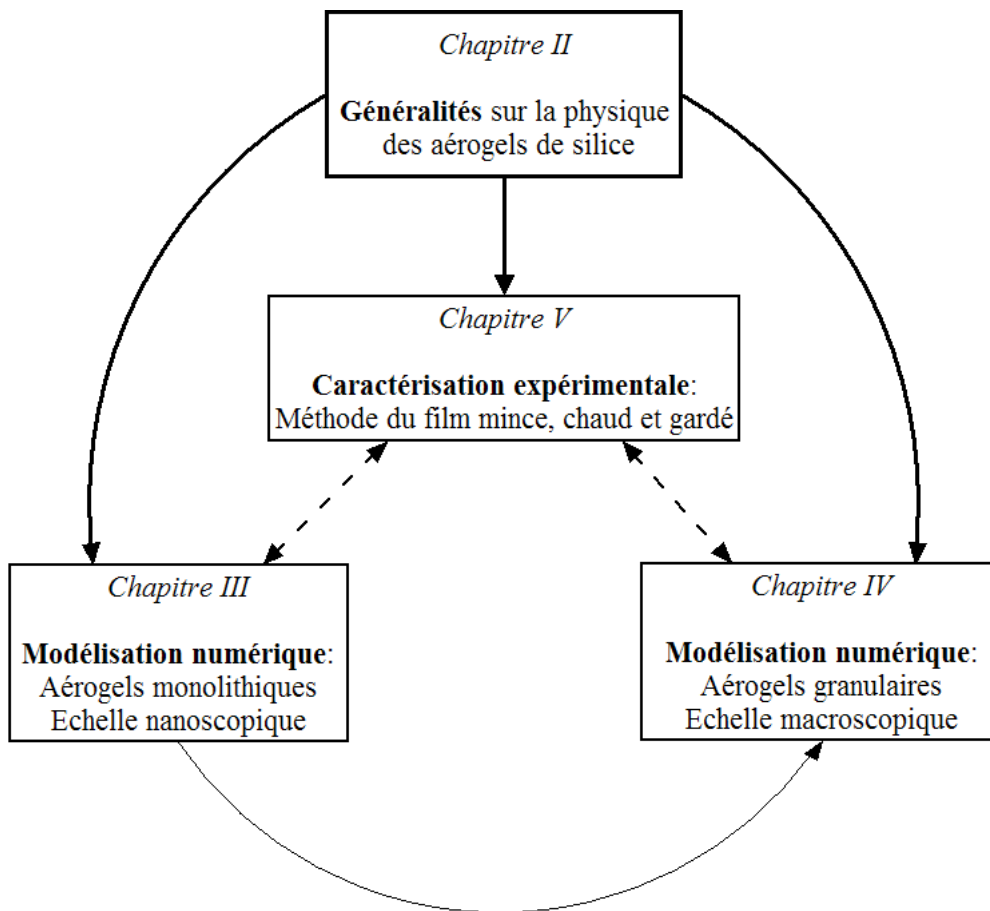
Chapitre II

Généralités sur la physique des aérogels de silice

Chapitre V

Caractérisation expérimentale: Méthode du film mince, chaud et gardé

Chapitre III

Modélisation numérique: Aérogels monolithiques Echelle nanoscopique

Chapitre IV

Modélisation numérique: Aérogels granulaires Echelle macroscopique